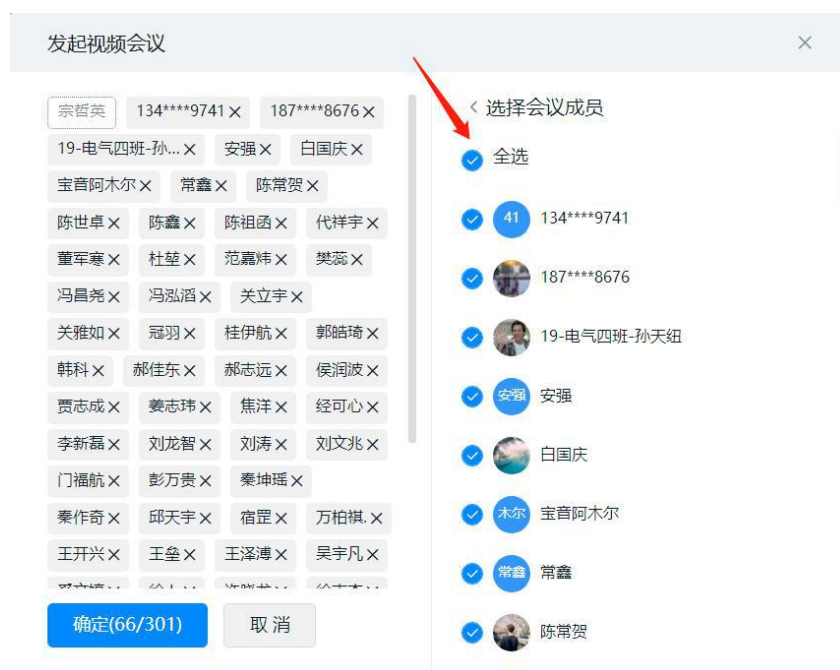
发起视频会议

宗哲英 134****9741 × 187****8676 ×
19-电气四班-孙... × 安强 × 白国庆 ×
宝音阿木尔 × 常鑫 × 陈常贺 ×
陈世卓 × 陈鑫 × 陈祖函 × 代祥宇 ×
董军寒 × 杜堃 × 范嘉炜 × 樊蕊 ×
冯昌尧 × 冯泓滔 × 关立宇 ×
关雅如 × 冠羽 × 桂伊航 × 郭皓琦 ×
韩科 × 郝佳东 × 郝志远 × 侯润波 ×
贾志成 × 姜志玮 × 焦洋 × 经可心 ×
李新磊 × 刘龙智 × 刘涛 × 刘文兆 ×
门福航 × 彭万贵 × 秦坤瑶 ×
秦作奇 × 邱天宇 × 宿罡 × 万柏祺. ×
王开兴 × 王垒 × 王泽溥 × 吴宇凡 ×
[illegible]

确定(66/301) 取消

< 选择会议成员
全选
41 134****9741
187****8676
19-电气四班-孙天组
安强 安强
白国庆
木尔 宝音阿木尔
常鑫 常鑫
陈常贺